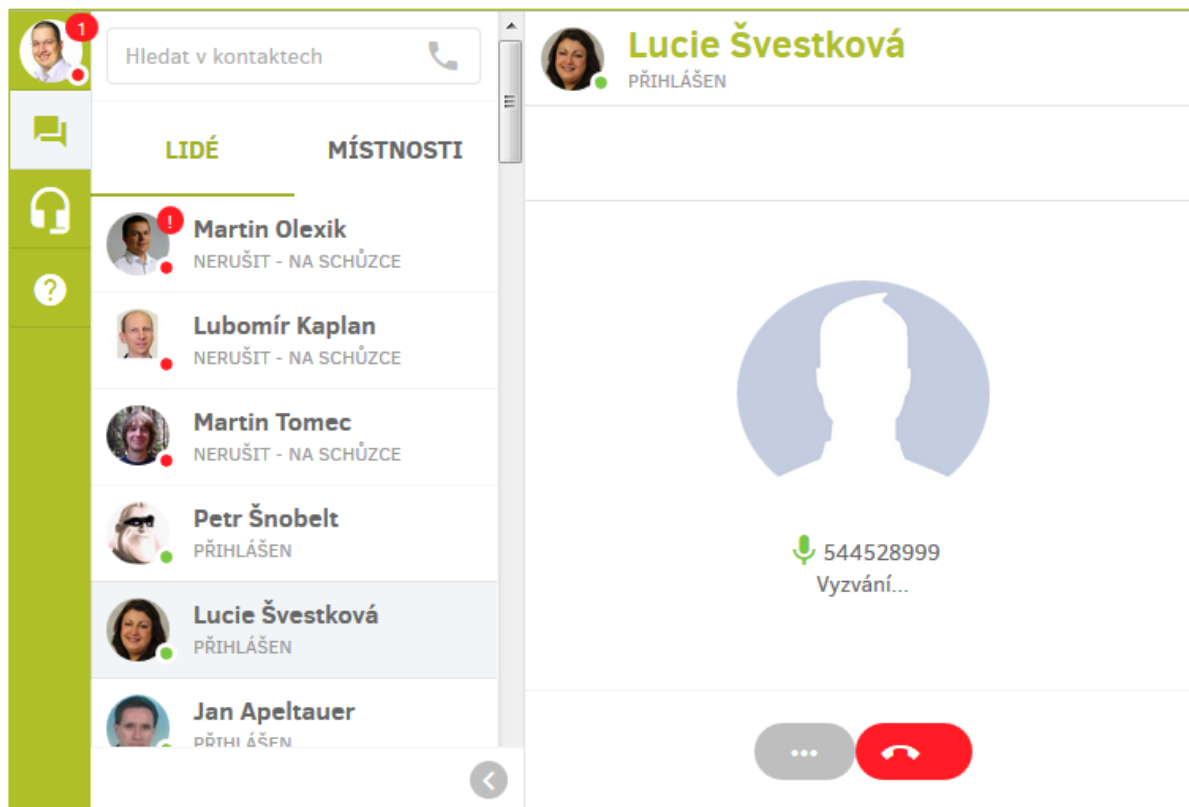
1

Hledat v kontaktech

LIDÉ

MÍSTNOSTI

!

Martin Olexik
NERUŠIT - NA SCHŮZCE

Lubomír Kaplan
NERUŠIT - NA SCHŮZCE

Martin Tomec
NERUŠIT - NA SCHŮZCE

Petr Šnobelt
PŘIHLÁŠEN

Lucie Švestková
PŘIHLÁŠEN

Jan Apeltauer
PŘIHLÁŠEN

Lucie Švestková
PŘIHLÁŠEN

544528999
Vyzvání...

...